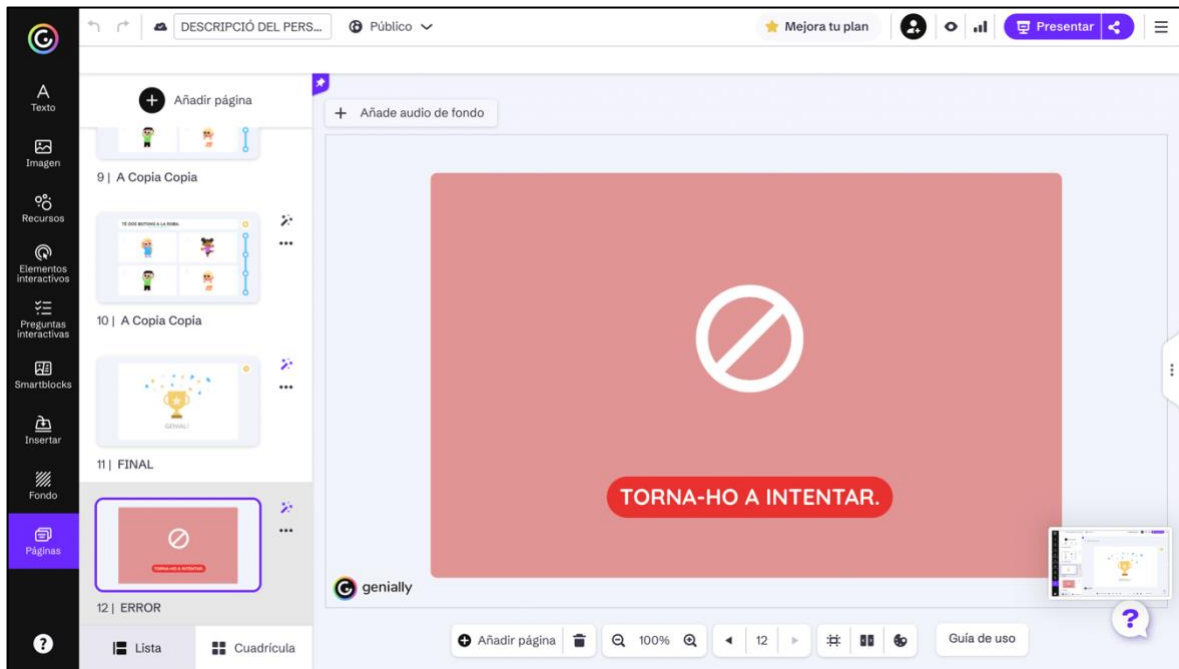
DESCRIPCIÓ DEL PERS...
Público
Mejora tu plan
Presentar

Texto
Imagen
Recursos
Elementos interactivos
Preguntas interactivas
Smartblocks
Insertar
Fondo
Páginas

Añadir página

9 | A Copia Copia

TÉ DOS BOTONS A LA ROBA

10 | A Copia Copia

GENIAL!

11 | FINAL

TORNA-HO A INTENTAR.

12 | ERROR

Lista
Cuadrícula

Añade audio de fondo

TORNA-HO A INTENTAR.

genially

Añadir página
100%
12
Guía de uso